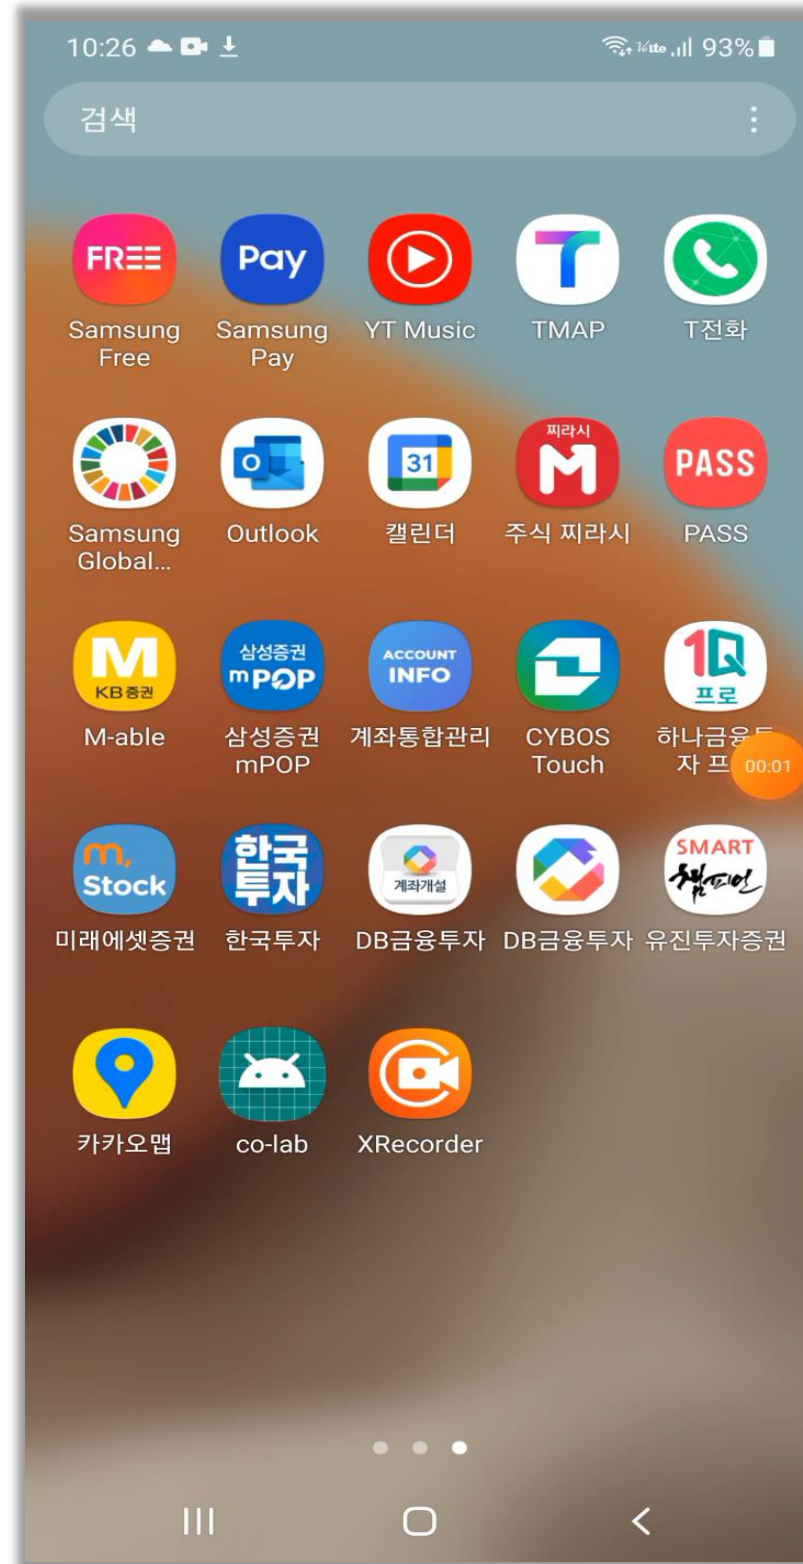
10:26 VoLTE 93%

검색

FREE
Samsung Free

Pay
Samsung Pay

YT Music

TMAP

T전화

Samsung Global...

Outlook

31
캘린더

찌라시
주식 찌라시

PASS
PASS

M
KB증권
M-able

삼성증권
mPOP
삼성증권 mPOP

ACCOUNT INFO
계좌통합관리

CYBOS Touch

1Q
프로
하나금융투자 프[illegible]

00:01

m, Stock
미래에셋증권

한국투자
한국투자

계좌개설
DB금융투자

DB금융투자

SMART
챔피언
유진투자증권

카카오맵

co-lab

XRecorder